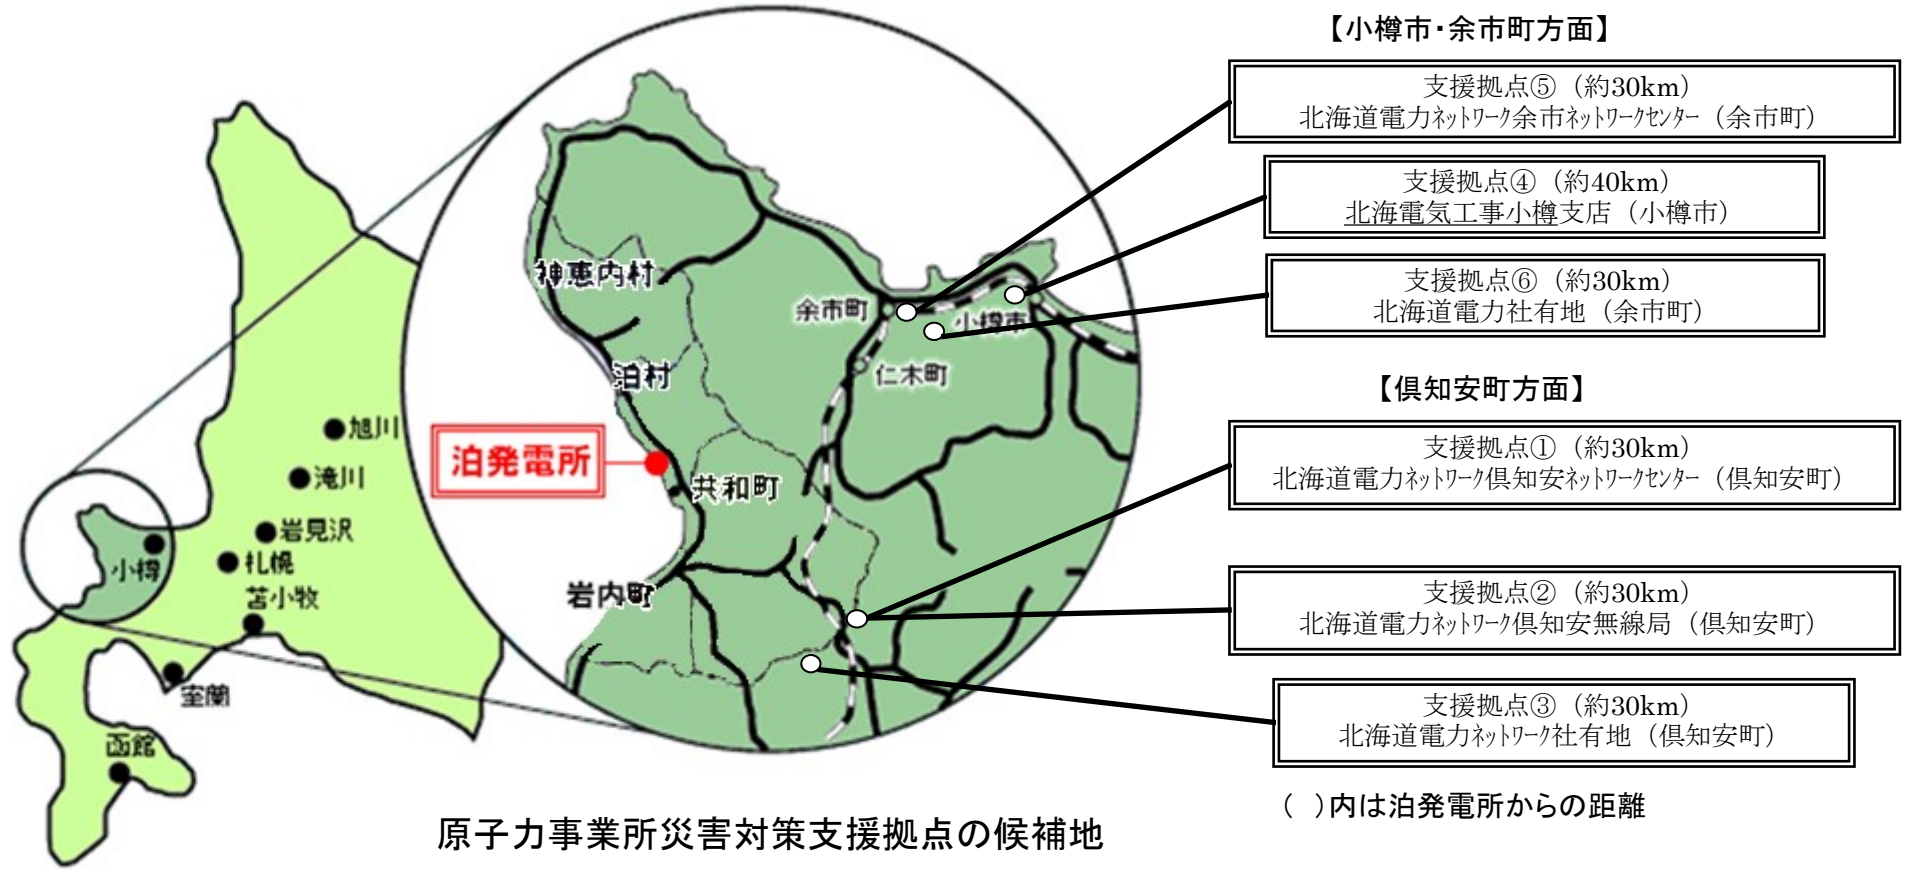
【小樽市・余市町方面】

支援拠点⑤（約30km）
北海道電力ﾈｯﾄﾜｰｸ余市ﾈｯﾄﾜｰｸｾﾝﾀｰ（余市町）

支援拠点④（約40km）
北海電気工事小樽支店（小樽市）

支援拠点⑥（約30km）
北海道電力社有地（余市町）

【倶知安町方面】

支援拠点①（約30km）
北海道電力ﾈｯﾄﾜｰｸ倶知安ﾈｯﾄﾜｰｸｾﾝﾀｰ（倶知安町）

支援拠点②（約30km）
北海道電力ﾈｯﾄﾜｰｸ倶知安無線局（倶知安町）

支援拠点③（約30km）
北海道電力ﾈｯﾄﾜｰｸ社有地（倶知安町）

（　）内は泊発電所からの距離

神恵内村
余市町
小樽市
仁木町
泊村
泊発電所
共和町
岩内町

旭川
滝川
岩見沢
小樽
札幌
苫小牧
室蘭
函館

原子力事業所災害対策支援拠点の候補地